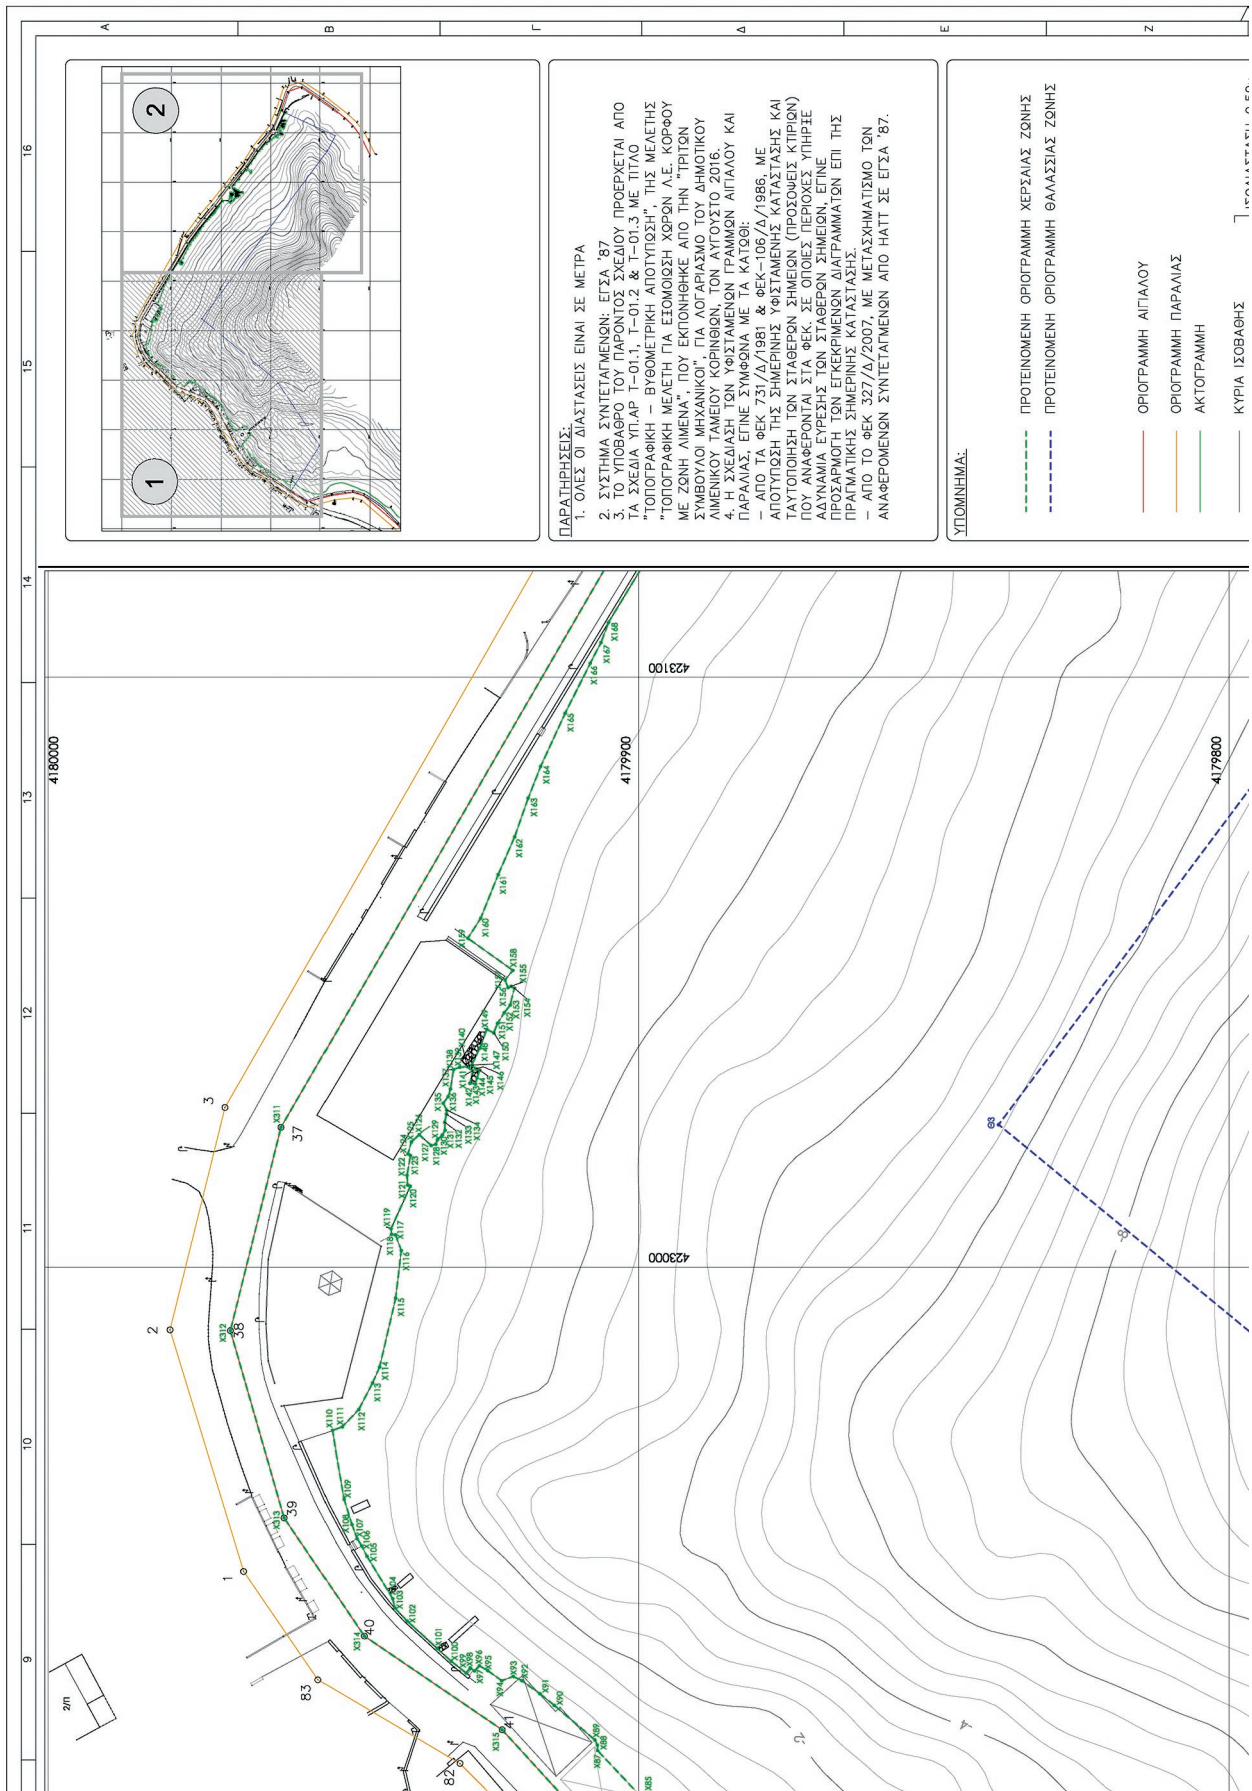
Α
Β
Γ
Δ
Ε
Ζ

16
15
14
13
12
11
10
9

1
2

ΠΑΡΑΤΗΡΗΣΕΙΣ:
1. ΟΛΕΣ ΟΙ ΔΙΑΣΤΑΣΕΙΣ ΕΙΝΑΙ ΣΕ ΜΕΤΡΑ
2. ΣΥΣΤΗΜΑ ΣΥΝΤΕΤΑΓΜΕΝΩΝ: ΕΓΣΑ '87
3. ΤΟ ΥΠΟΒΑΘΡΟ ΤΟΥ ΠΑΡΟΝΤΟΣ ΣΧΕΔΙΟΥ ΠΡΟΕΡΧΕΤΑΙ ΑΠΟ ΤΑ ΣΧΕΔΙΑ ΥΠ.ΑΡ Τ-01.1, Τ-01.2 & Τ-01.3 ΜΕ ΤΙΤΛΟ "ΤΟΠΟΓΡΑΦΙΚΗ - ΒΥΘΟΜΕΤΡΙΚΗ ΑΠΟΤΥΠΩΣΗ", ΤΗΣ ΜΕΛΕΤΗΣ "ΤΟΠΟΓΡΑΦΙΚΗ ΜΕΛΕΤΗ ΓΙΑ ΕΞΟΜΟΙΩΣΗ ΧΟΡΩΝ Λ.Ε. ΚΟΡΦΟΥ ΜΕ ΖΩΝΗ ΛΙΜΕΝΑ", ΠΟΥ ΕΚΠΟΝΗΘΗΚΕ ΑΠΟ ΤΗΝ "ΤΡΙΤΩΝ ΣΥΜΒΟΥΛΟΙ ΜΗΧΑΝΙΚΟΙ", ΓΙΑ ΛΟΓΑΡΙΑΣΜΟ ΤΟΥ ΔΗΜΟΤΙΚΟΥ ΛΙΜΕΝΙΚΟΥ ΤΑΜΕΙΟΥ ΚΟΡΙΝΘΙΩΝ, ΤΟΝ ΑΥΓΟΥΣΤΟ 2016.
4. Η ΣΧΕΔΙΑΣΗ ΤΩΝ ΥΦΙΣΤΑΜΕΝΩΝ ΓΡΑΜΜΩΝ ΑΙΓΙΑΛΟΥ ΚΑΙ ΠΑΡΑΛΙΑΣ, ΕΓΙΝΕ ΣΥΜΦΩΝΑ ΜΕ ΤΑ ΚΑΤΩΘΙ:
- ΑΠΟ ΤΑ ΦΕΚ 731/Δ/1981 & ΦΕΚ-106/Δ/1986, ΜΕ ΑΠΟΤΥΠΩΣΗ ΤΗΣ ΣΗΜΕΡΙΝΗΣ ΥΦΙΣΤΑΜΕΝΗΣ ΚΑΤΑΣΤΑΣΗΣ ΚΑΙ ΤΑΥΤΟΠΟΙΗΣΗ ΤΩΝ ΣΤΑΘΕΡΩΝ ΣΗΜΕΙΩΝ (ΠΡΟΣΟΨΕΙΣ ΚΤΙΡΙΩΝ) ΠΟΥ ΑΝΑΦΕΡΟΝΤΑΙ ΣΤΑ ΦΕΚ. ΣΕ ΟΠΟΙΕΣ ΠΕΡΙΟΧΕΣ ΥΠΗΡΞΕ ΑΔΥΝΑΜΙΑ ΕΥΡΕΣΗΣ ΤΩΝ ΣΤΑΘΕΡΩΝ ΣΗΜΕΙΩΝ, ΕΓΙΝΕ ΠΡΟΣΑΡΜΟΓΗ ΤΩΝ ΕΓΚΕΚΡΙΜΕΝΩΝ ΔΙΑΓΡΑΜΜΑΤΩΝ ΕΠΙ ΤΗΣ ΠΡΑΓΜΑΤΙΚΗΣ ΣΗΜΕΡΙΝΗΣ ΚΑΤΑΣΤΑΣΗΣ.
- ΑΠΟ ΤΟ ΦΕΚ 327/Δ/2007, ΜΕ ΜΕΤΑΣΧΗΜΑΤΙΣΜΟ ΤΩΝ ΑΝΑΦΕΡΟΜΕΝΩΝ ΣΥΝΤΕΤΑΓΜΕΝΩΝ ΑΠΟ ΗΑΤΤ ΣΕ ΕΓΣΑ '87.

ΥΠΟΜΝΗΜΑ:
ΠΡΟΤΕΙΝΟΜΕΝΗ ΟΡΙΟΓΡΑΜΜΗ ΧΕΡΣΑΙΑΣ ΖΩΝΗΣ
ΠΡΟΤΕΙΝΟΜΕΝΗ ΟΡΙΟΓΡΑΜΜΗ ΘΑΛΑΣΣΙΑΣ ΖΩΝΗΣ
ΟΡΙΟΓΡΑΜΜΗ ΑΙΓΙΑΛΟΥ
ΟΡΙΟΓΡΑΜΜΗ ΠΑΡΑΛΙΑΣ
ΑΚΤΟΓΡΑΜΜΗ
ΚΥΡΙΑ ΙΣΟΒΑΘΗΣ
ΙΣΟΔΙΑΣΤΑΣΗ 0.50 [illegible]

4180000
4179900
4179800
423100
423000

3
2
1
83
82
37
38
39
40
41
X311
X312
X313
X314
X315
Θ3
-8
-4
-2
2/Π
X85
X86
X87
X88
X89
X90
X91
X92
X93
X94
X95
X96
X97
X98
X99
X100
X101
X102
X103
X104
X105
X106
X107
X108
X109
X110
X111
X112
X113
X114
X115
X116
X117
X118
X119
X120
X121
X122
X123
X124
X125
X126
X127
X128
X129
X130
X131
X132
X133
X134
X135
X136
X137
X138
X139
X140
X141
X142
X143
X144
X145
X146
X147
X148
X149
X150
X151
X152
X153
X154
X155
X156
X157
X158
X159
X160
X161
X162
X163
X164
X165
X166
X167
X168